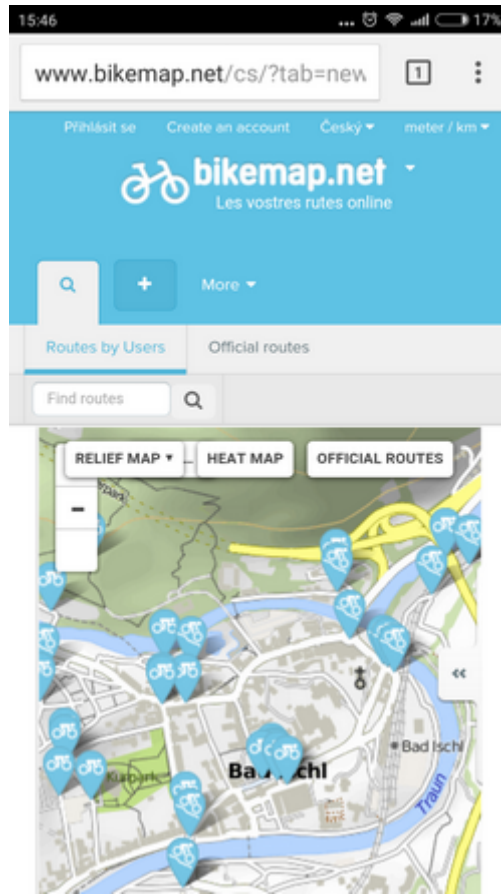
15:46 17%

www.bikemap.net/cs/?tab=new

1

Přihlásit se Create an account Český meter / km

bikemap.net
Les vostres rutes online

More

Routes by Users Official routes

Find routes

RELIEF MAP HEAT MAP OFFICIAL ROUTES

-

Bad Ischl

Bad Ischl

Traun

«